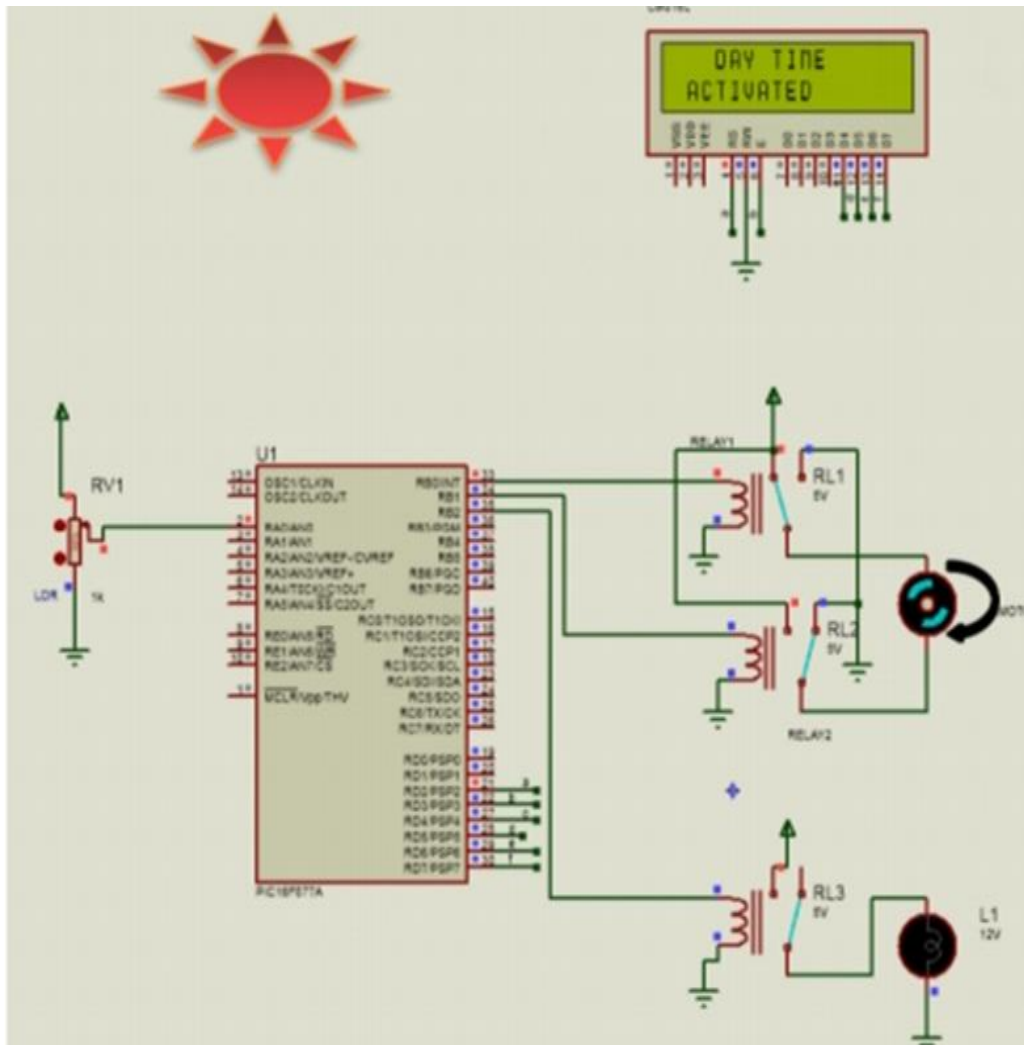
DAY TIME
ACTIVATED

RV1
LDR
1k

U1
OSC1/CLKIN
OSC2/CLKOUT
RA0/AN0
RA1/AN1
RA2/AN2/VREF-/CVREF
RA3/AN3/VREF+
RA4/T0CKI/C1OUT
RA5/AN4/SS/C2OUT
RE0/AN5/RD
RE1/AN6/WR
RE2/AN7/CS
MCLR/Vpp/THV
RB0/INT
RB1
RB2
RB3/PGM
RB4
RB5
RB6/PGC
RB7/PGD
RC0/T1OSO/T1CKI
RC1/T1OSI/CCP2
RC2/CCP1
RC3/SCK/SCL
RC4/SDI/SDA
RC5/SDO
RC6/TX/CK
RC7/RX/DT
RD0/PSP0
RD1/PSP1
RD2/PSP2
RD3/PSP3
RD4/PSP4
RD5/PSP5
RD6/PSP6
RD7/PSP7
PIC16F877A

RELAY1
RL1
5V
RL2
5V
RELAY2
MOT
RL3
5V
L1
12V